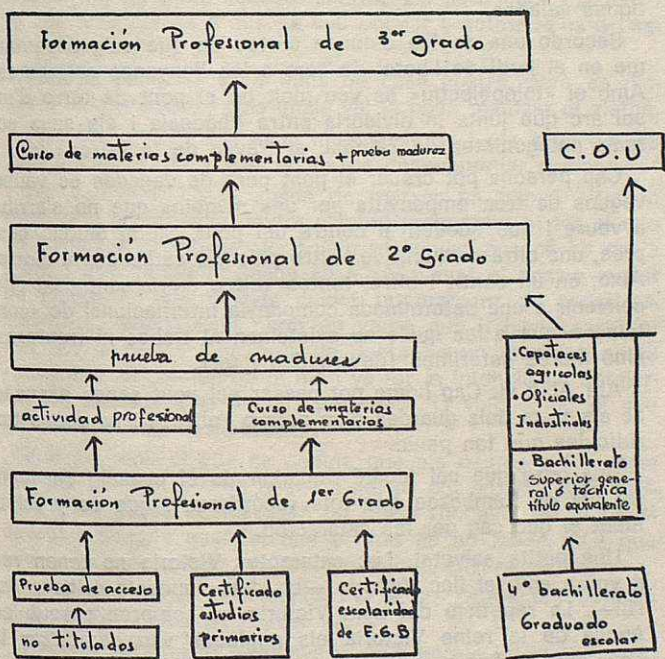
Formación Profesional de 3^er grado

Curso de materias complementarias + prueba madurez

C.O.U

Formación Profesional de 2° Grado

prueba de madurez

actividad profesional

Curso de materias complementarias

• Capataces agrícolas
• Oficiales Industriales

• Bachillerato Superior general ó técnica título equivalente

Formación Profesional de 1^er Grado

Prueba de acceso

no titulados

Certificado estudios primarios

Certificado escolaridad de E.G.B

4° bachillerato
Graduado escolar